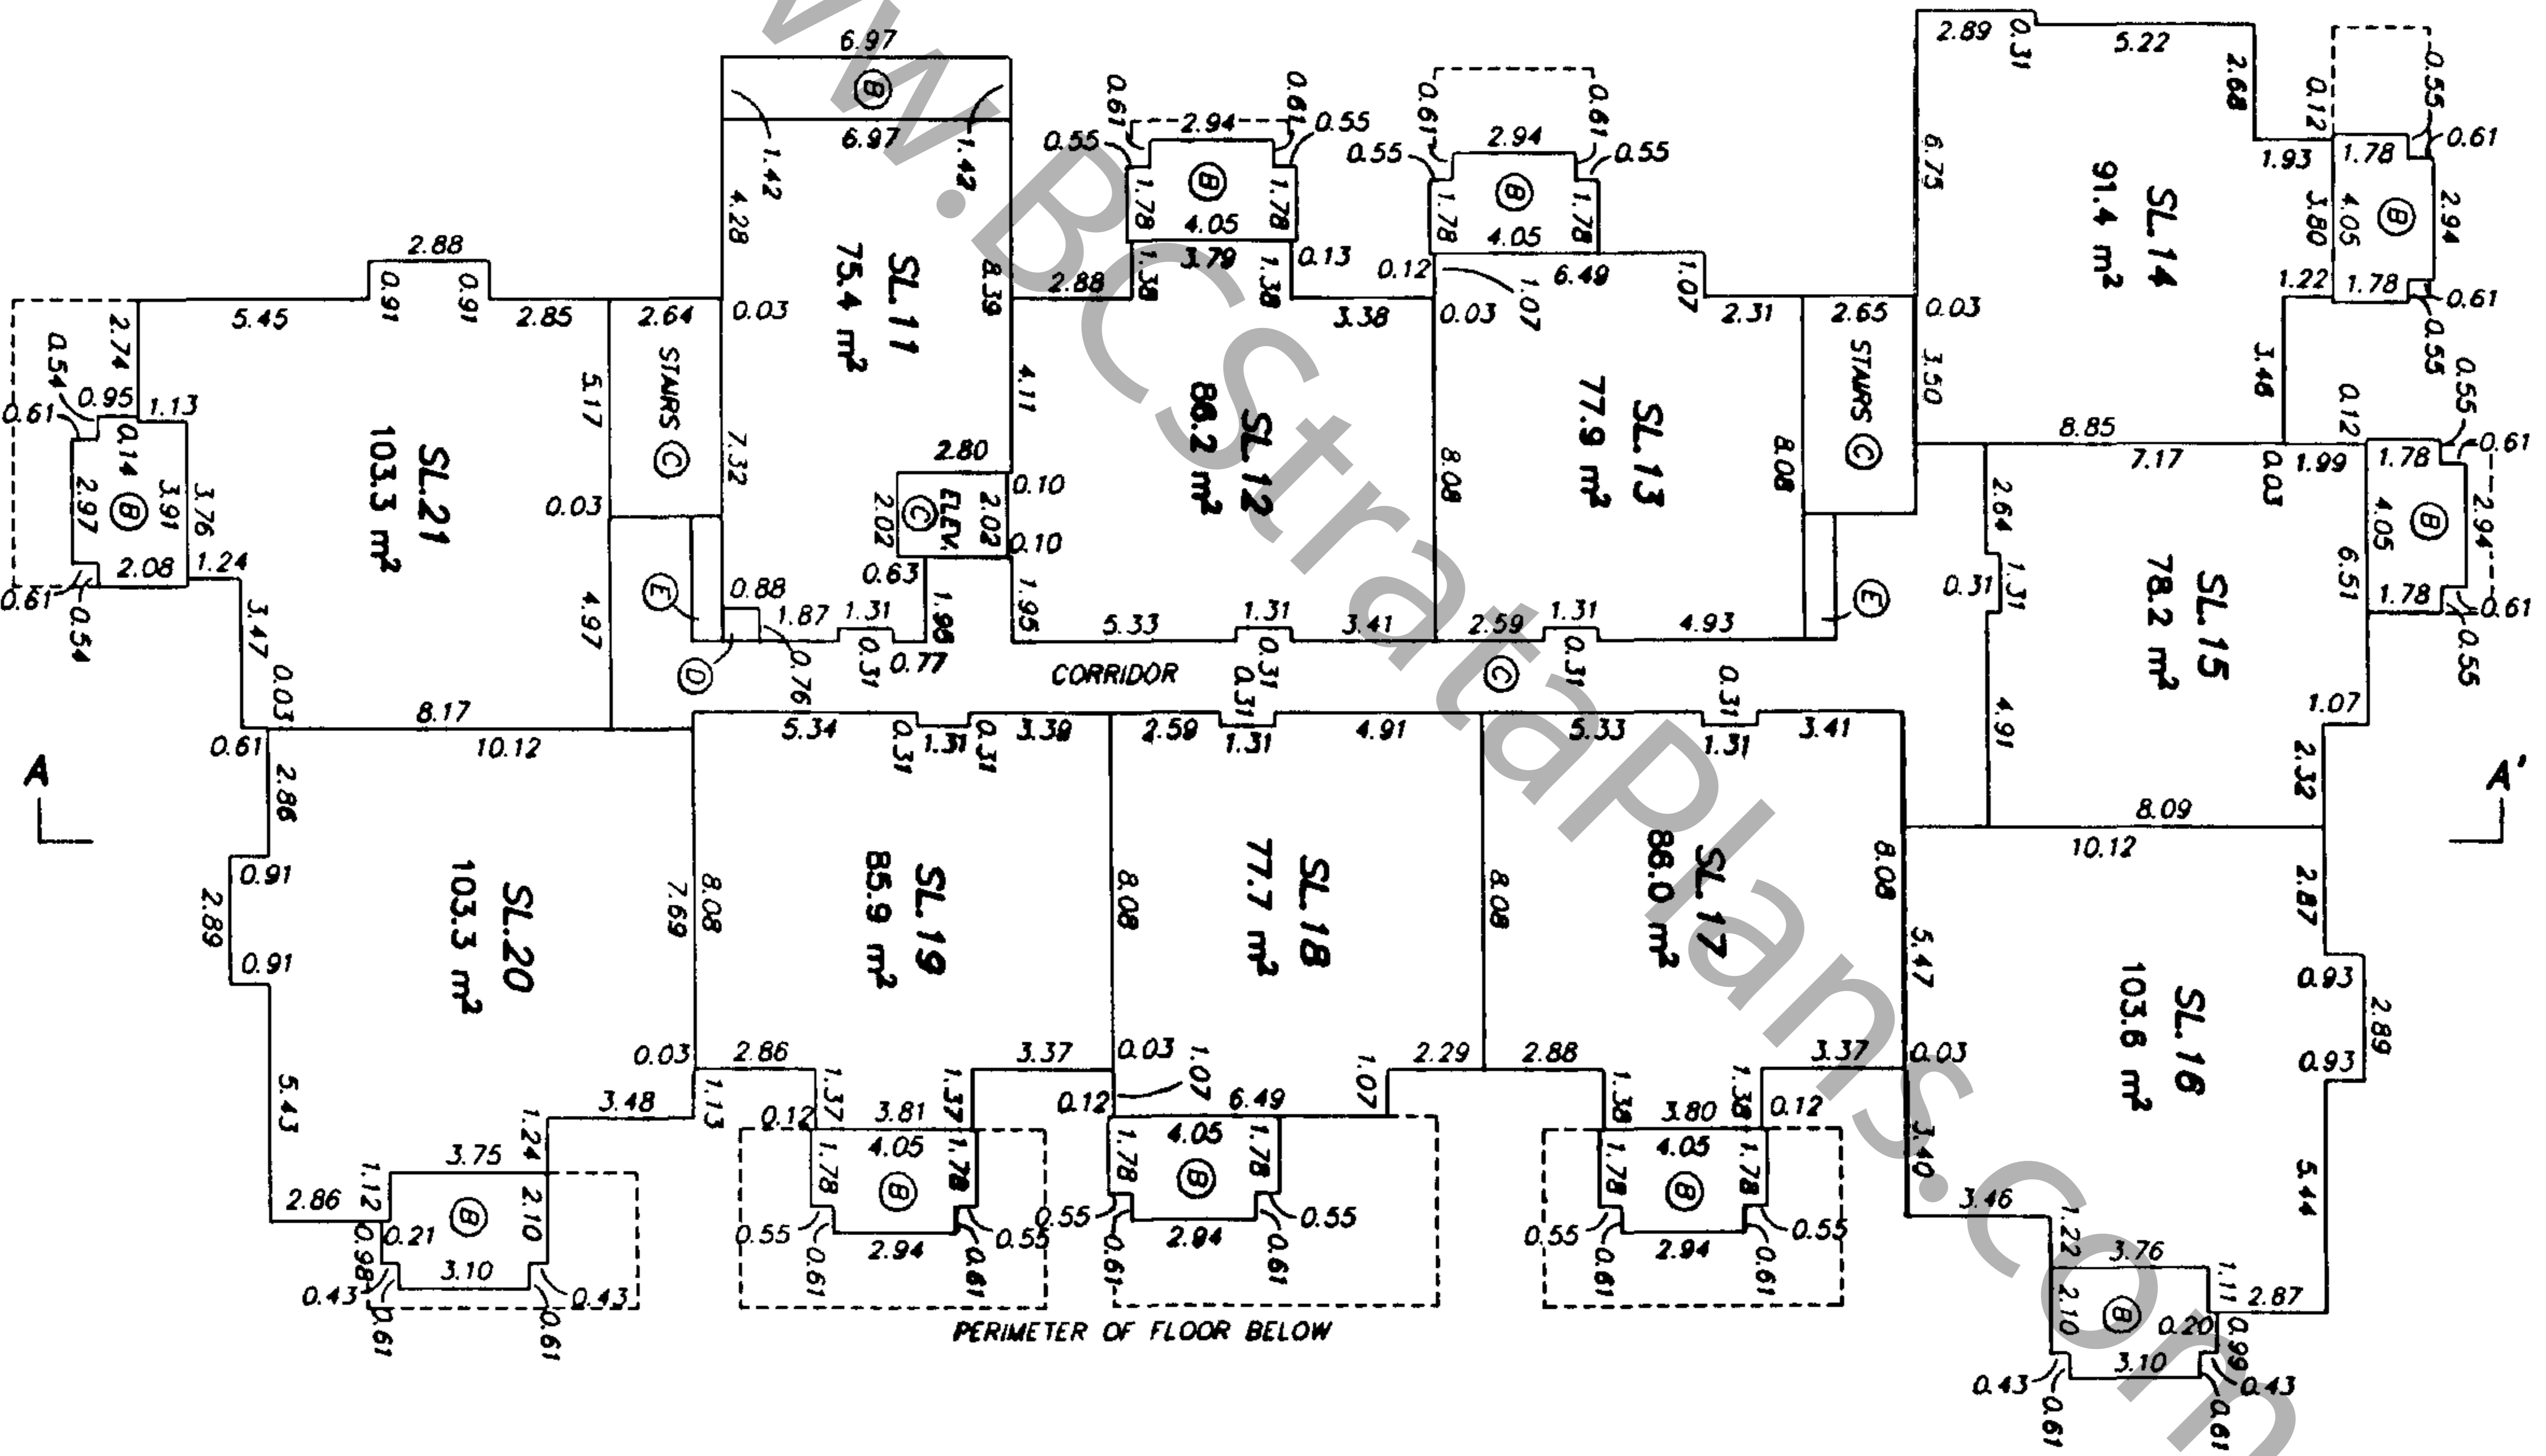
www.BCStrataPlans.com

SL.11
75.4 $m^2$

SL.12
86.2 $m^2$

SL.13
77.9 $m^2$

SL.14
91.4 $m^2$

SL.15
78.2 $m^2$

SL.16
103.6 $m^2$

SL.17
86.0 $m^2$

SL.18
77.7 $m^2$

SL.19
85.9 $m^2$

SL.20
103.3 $m^2$

SL.21
103.3 $m^2$

STAIRS C
STAIRS C
ELEV. C
CORRIDOR
E
E
D
C
B
A
A'

PERIMETER OF FLOOR BELOW

6.97
6.97
1.42
1.42
4.28
8.39
2.88
0.91
0.91
5.45
2.85
2.64
0.03
2.74
0.54
0.61
0.95
1.13
0.14
2.97
3.91
3.76
2.08
1.24
0.61
0.54
5.17
0.03
4.97
3.47
0.03
8.17
7.32
2.80
2.02
2.02
0.10
0.10
0.63
0.88
1.87
1.31
1.96
1.95
0.31
0.77
0.76
4.11
0.55
0.61
2.94
0.61
0.55
1.78
4.05
1.78
3.79
1.38
1.38
0.13
3.38
5.33
1.31
3.41
0.31
0.31
0.55
0.61
2.94
0.61
0.55
1.78
4.05
1.78
0.12
0.03
1.07
6.49
1.07
2.31
8.08
8.08
2.59
1.31
4.93
0.31
2.65
3.50
2.89
0.31
5.22
2.68
6.75
0.12
0.55
1.93
1.78
0.61
3.80
4.05
2.94
1.22
1.78
0.61
0.55
0.03
3.46
8.85
0.12
0.55
0.61
7.17
0.03
1.99
1.78
2.64
4.05
2.94
6.51
1.78
0.61
0.55
0.31
1.31
4.91
1.07
2.32
8.09
0.61
10.12
2.86
0.91
2.89
0.91
5.43
7.69
0.03
3.48
1.24
3.75
2.86
1.12
2.10
0.21
0.98
3.10
0.43
0.61
0.43
0.61
5.34
0.31
1.31
0.31
3.39
8.08
2.86
3.37
1.13
1.37
3.81
1.37
0.12
4.05
1.78
1.78
0.55
0.61
2.94
0.61
0.55
2.59
1.31
4.91
8.08
0.03
1.07
0.12
6.49
2.29
1.07
1.78
4.05
1.78
0.55
0.61
2.94
0.61
0.55
5.33
1.31
3.41
0.31
8.08
2.88
3.37
1.38
3.80
1.38
0.12
1.78
4.05
1.78
0.55
0.61
2.94
0.61
0.55
10.12
8.08
5.47
0.03
2.87
0.93
2.89
0.93
3.10
3.46
1.22
3.76
2.10
1.11
2.87
5.44
0.20
0.99
3.10
0.43
0.61
0.43
0.61